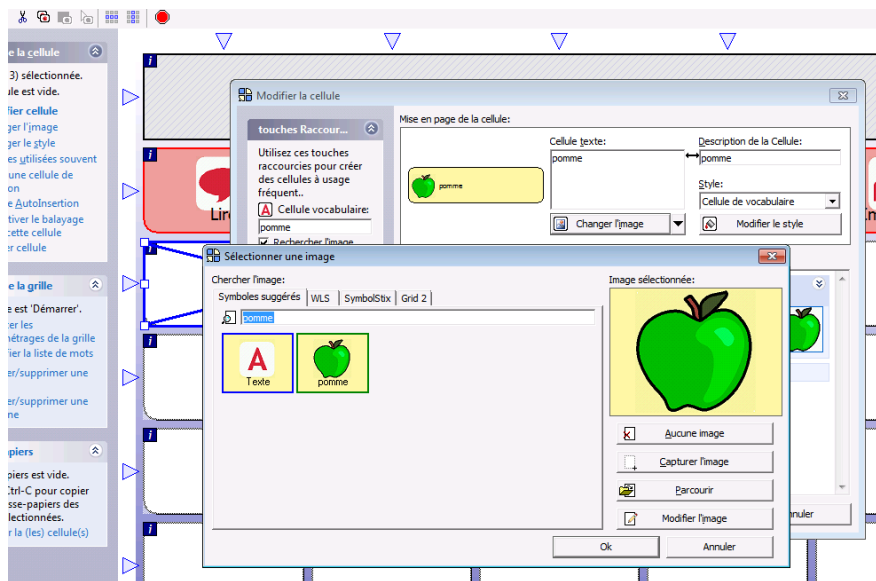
e la cellule
3) sélectionnée.
ule est vide.
fier cellule
ger l'image
ger le style
es utilisées souvent
une cellule de
on
AutoInsertion
tiver le balayage
cette cellule
er cellule

e la grille
e est 'Démarrer'.
ter les
nétrages de la grille
fier la liste de mots
er/supprimer une
er/supprimer une

apiers
piers est vide.
Ctrl-C pour copier
sse-papiers des
lectionnées.
r la (les) cellule(s)

Lire

Modifier la cellule

touches Raccour...
Utilisez ces touches raccourcies pour créer des cellules à usage fréquent..
Cellule vocabulaire:
pomme
Rechercher l'image

Mise en page de la cellule:
pomme
Cellule texte:
pomme
Changer l'image
Description de la Cellule:
pomme
Style:
Cellule de vocabulaire
Modifier le style

Sélectionner une image
Chercher l'image:
Symboles suggérés
WLS
SymbolStix
Grid 2
pomme
A
Texte
pomme
Image sélectionnée:
Aucune image
Capturer l'image
Parcourir
Modifier l'image
Ok
Annuler
nnuler